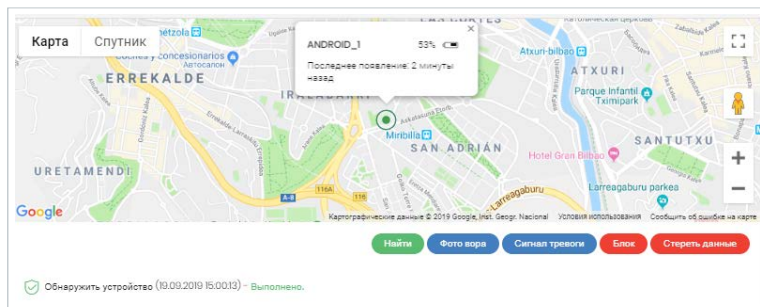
Карта Спутник

ANDROID_1 53%

Последнее появление: 2 минуты назад

ERREKALDE

Autocasión

IRALABARRI

Miribilla

SAN ADRIÁN

URETAMENDI

ATXURI

Atxuri-bilbao

Parque Infantil Tximipark

SANTUTXU

Hotel Gran Bilbao

Larreagaburu parkea

Larreagaburu

Google

Картографические данные © 2019 Google, Inst. Geogr. Nacional Условия использования Сообщить об ошибке на карте

Найти Фото вора Сигнал тревоги Блок Стереть данные

Обнаружить устройство (19.09.2019 15:00:13) - Выполнено.